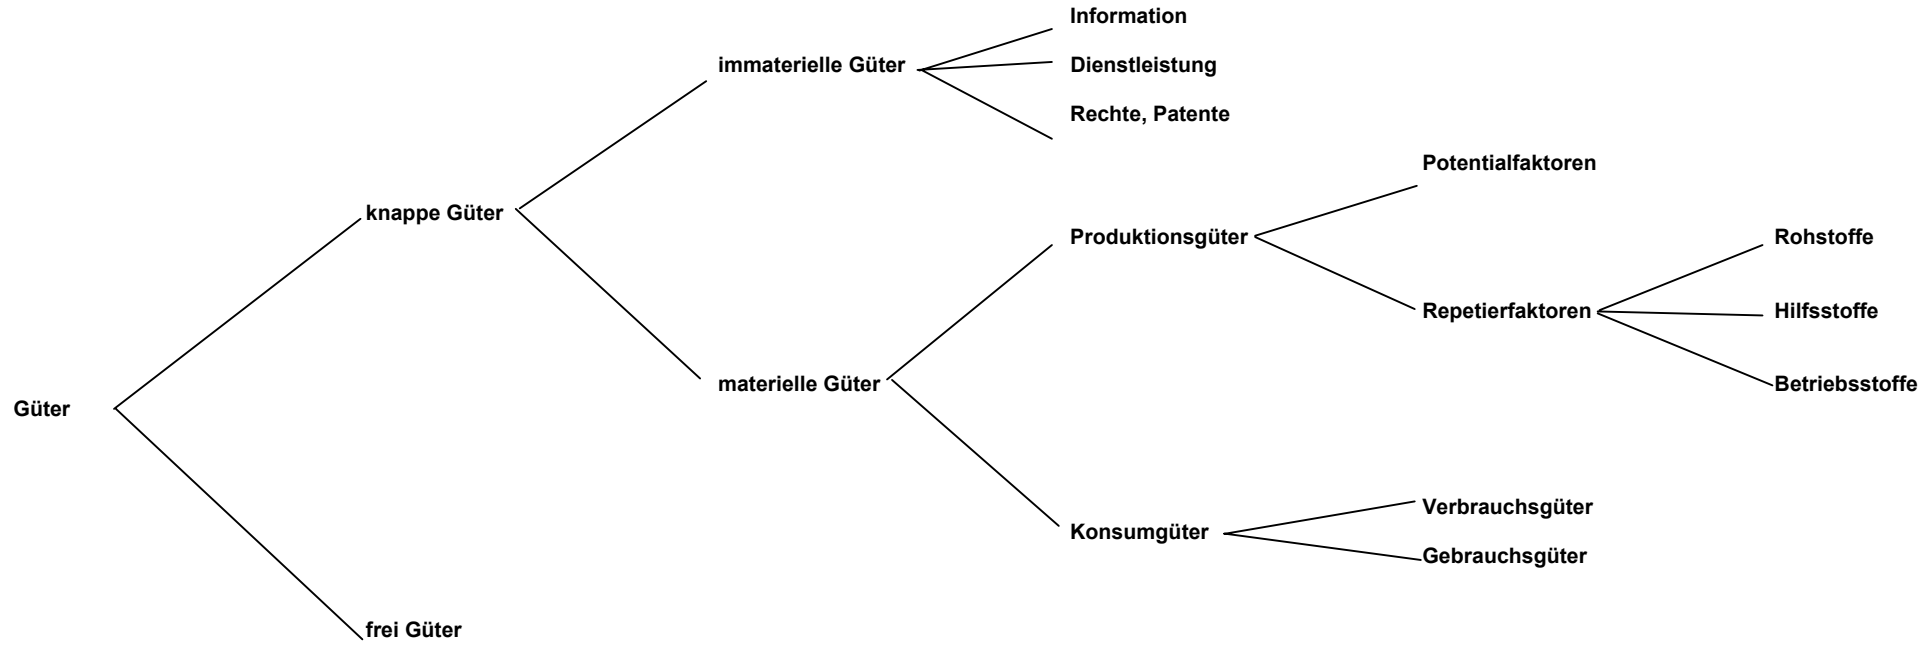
Information

immaterielle Güter

Dienstleistung

Rechte, Patente

Potentialfaktoren

knappe Güter

Produktionsgüter

Rohstoffe

Repetierfaktoren

Hilfsstoffe

materielle Güter

Betriebsstoffe

Güter

Verbrauchsgüter

Konsumgüter

Gebrauchsgüter

frei Güter